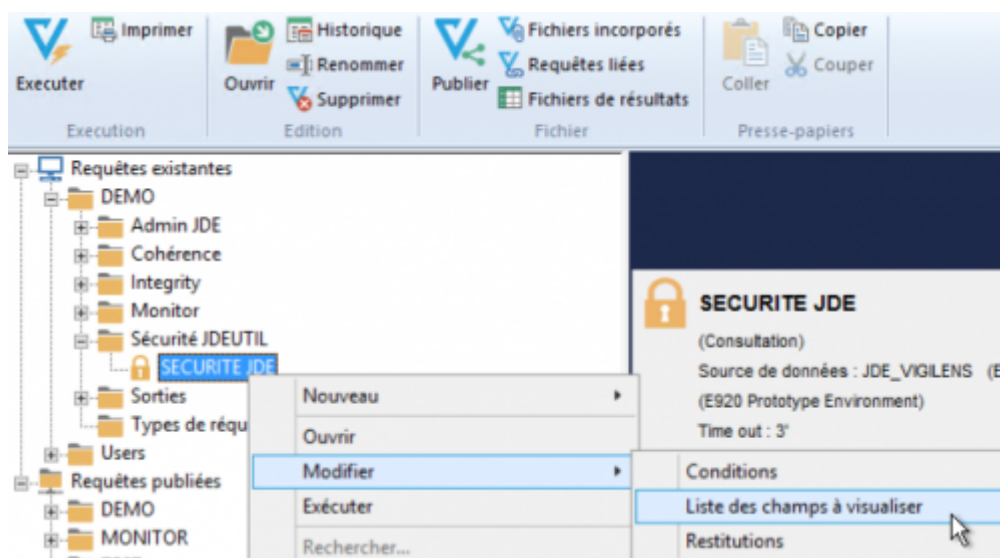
Executer
Imprimer
Execution
Ouvrir
Historique
Renommer
Supprimer
Edition
Publier
Fichiers incorporés
Requêtes liées
Fichiers de résultats
Fichier
Coller
Copier
Couper
Presse-papiers

Requêtes existantes
DEMO
Admin JDE
Cohérence
Integrity
Monitor
Sécurité JDEUTIL
SECURITE JDE
Sorties
Types de requ
Users
Requêtes publiées
DEMO
MONITOR

Nouveau
Ouvrir
Modifier
Exécuter
Rechercher...

Conditions
Liste des champs à visualiser
Restitutions

SECURITE JDE
(Consultation)
Source de données : JDE_VIGILENS (E
(E920 Prototype Environment)
Time out : 3'